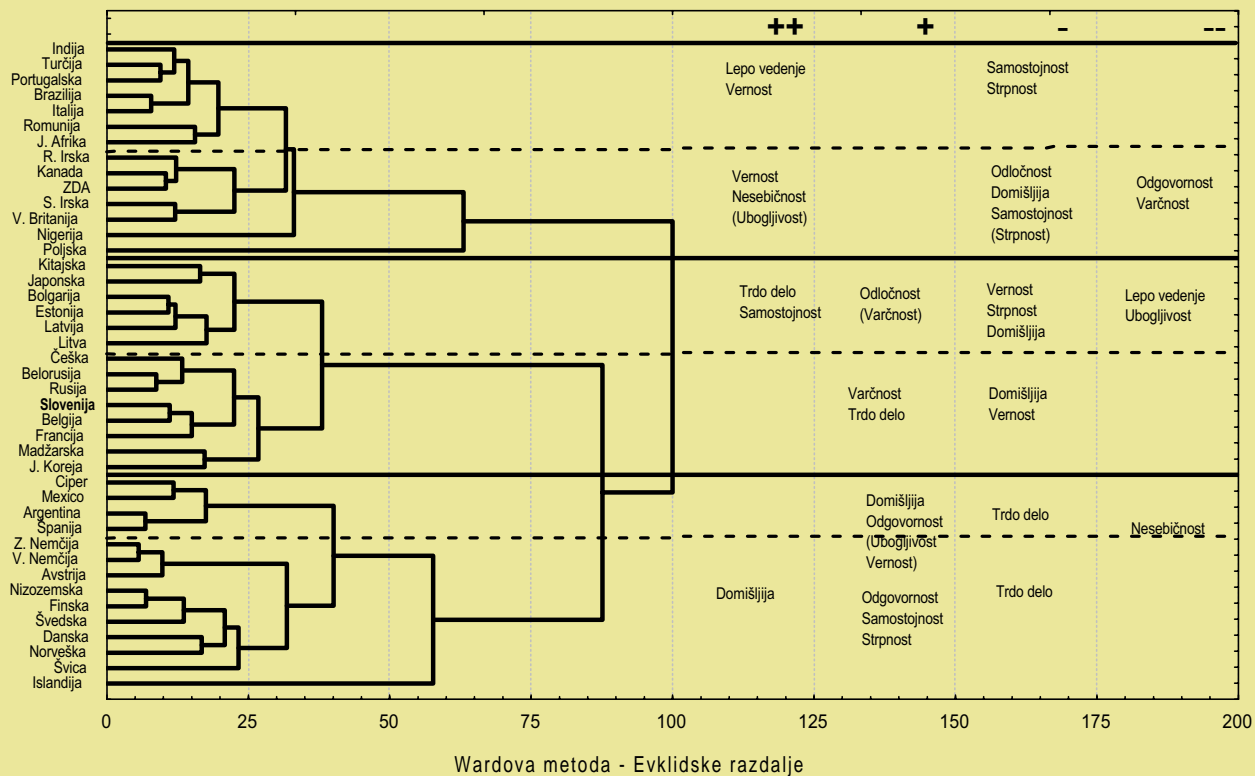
++ + - --

Indija
Turčija
Portugalska
Brazilija
Italija
Romunija
J. Afrika
R. Irska
Kanada
ZDA
S. Irska
V. Britanija
Nigerija
Poljska
Kitajska
Japonska
Bolgarija
Estonija
Latvija
Litva
Češka
Belorusija
Rusija
**Slovenija**
Belgija
Francija
Madžarska
J. Koreja
Ciper
Mexico
Argentina
Španija
Z. Nemčija
V. Nemčija
Avstrija
Nizozemska
Finska
Švedska
Danska
Norveška
Švica
Islandija

Lepo vedenje
Vernost

Samostojnost
Strpnost

Vernost
Nesebičnost
(Ubogljivost)

Odločnost
Domišljija
Samostojnost
(Strpnost)

Odgovornost
Varčnost

Trdo delo
Samostojnost

Odločnost
(Varčnost)

Vernost
Strpnost
Domišljija

Lepo vedenje
Ubogljivost

Varčnost
Trdo delo

Domišljija
Vernost

Domišljija
Odgovornost
(Ubogljivost
Vernost)

Trdo delo

Nesebičnost

Domišljija

Odgovornost
Samostojnost
Strpnost

Trdo delo

0 25 50 75 100 125 150 175 200

Wardova metoda - Evklidske razdalje